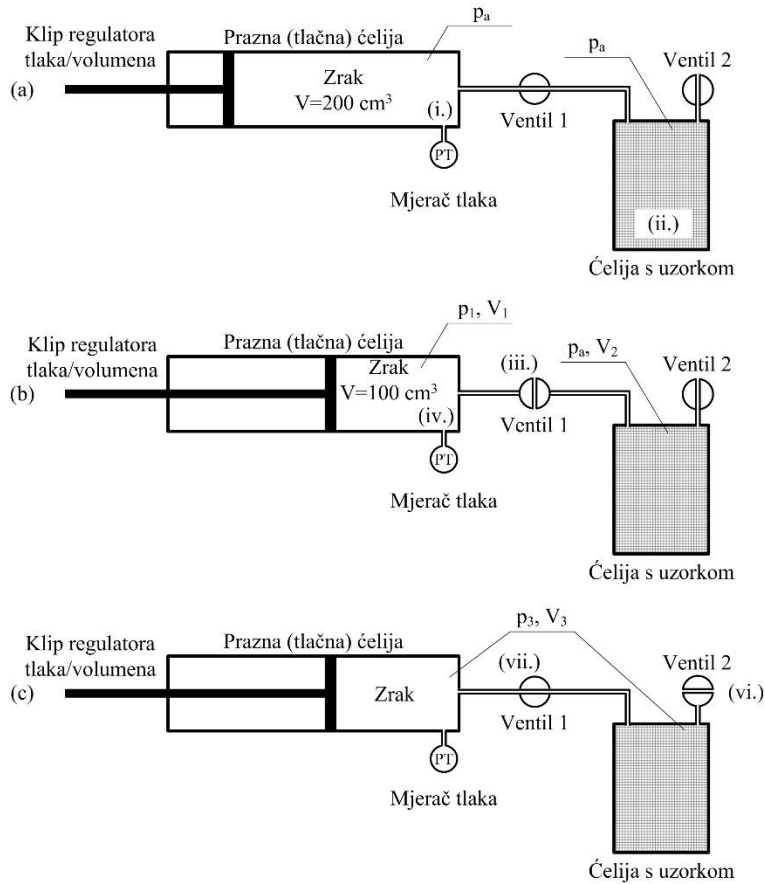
Klip regulatora tlaka/volumena

Prazna (tlačna) ćelija

$p_a$

(a)

Zrak
V=200 cm$^3$

(i.)

PT

Mjerač tlaka

Ventil 1

$p_a$

Ventil 2

(ii.)

Ćelija s uzorkom

Klip regulatora tlaka/volumena

Prazna (tlačna) ćelija

$p_1$, $V_1$

(b)

Zrak
V=100 cm$^3$

(iv.)

PT

Mjerač tlaka

(iii.)

Ventil 1

$p_a$, $V_2$

Ventil 2

Ćelija s uzorkom

Klip regulatora tlaka/volumena

Prazna (tlačna) ćelija

$p_3$, $V_3$

(c)

Zrak

PT

Mjerač tlaka

(vii.)

Ventil 1

Ventil 2

(vi.)

Ćelija s uzorkom